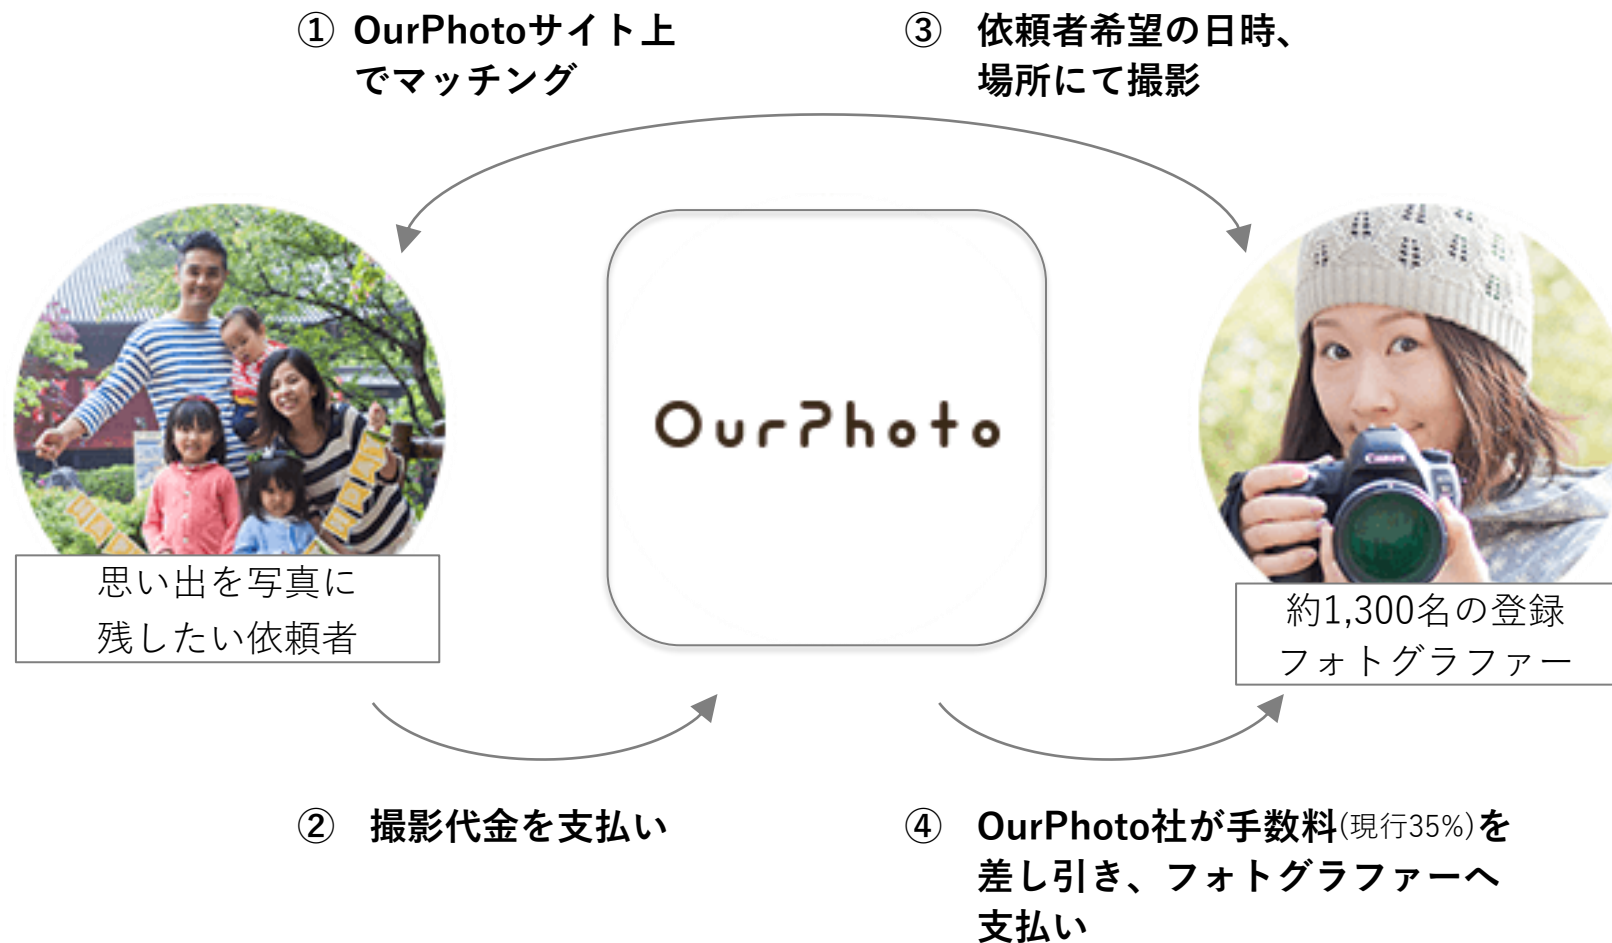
① OurPhotoサイト上でマッチング

③ 依頼者希望の日時、場所にて撮影

思い出を写真に残したい依頼者

OurPhoto

約1,300名の登録フォトグラファー

② 撮影代金を支払い

④ OurPhoto社が手数料(現行35%)を差し引き、フォトグラファーへ支払い